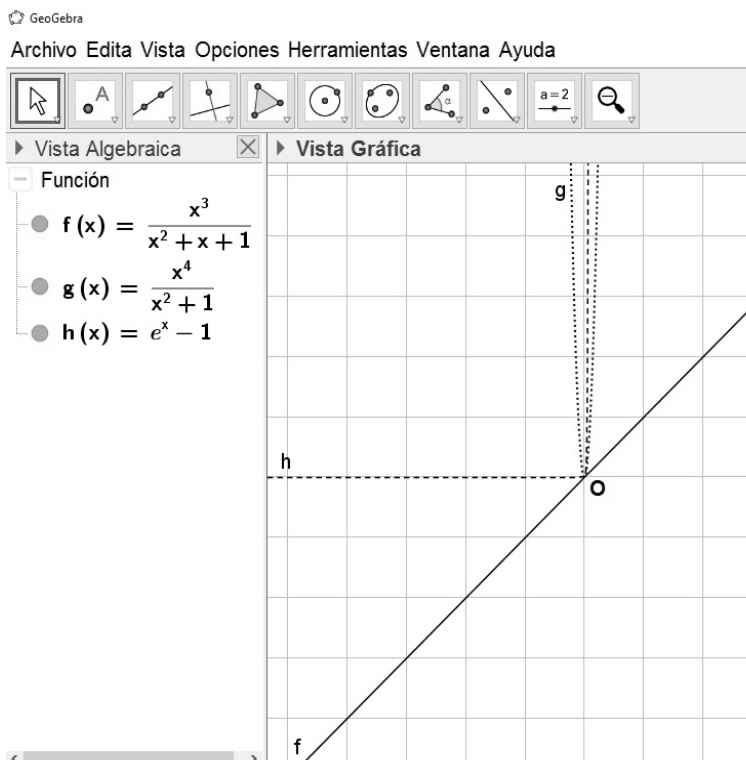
GeoGebra

Archivo Edita Vista Opciones Herramientas Ventana Ayuda

A

a = 2

Vista Algebraica

Vista Gráfica

Función

$f(x) = \frac{x^3}{x^2 + x + 1}$

$g(x) = \frac{x^4}{x^2 + 1}$

$h(x) = e^x - 1$

g

h

O

f